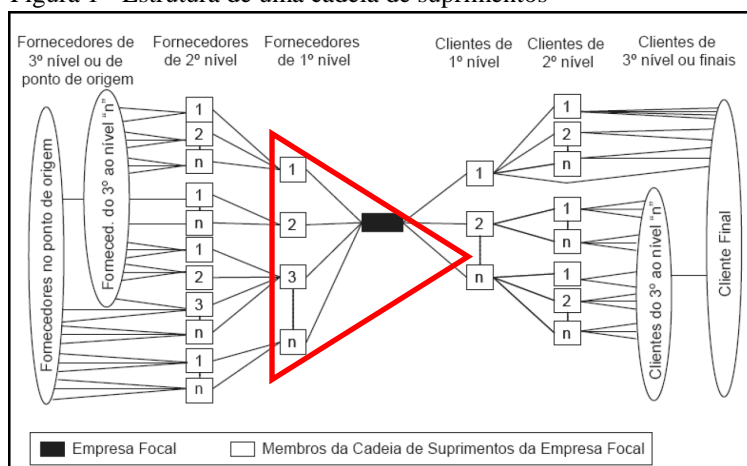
Figura 1 – Estrutura de uma cadeia de suprimentos

Fornecedores de 3º nível ou de ponto de origem

Fornecedores de 2º nível

Fornecedores de 1º nível

Clientes de 1º nível

Clientes de 2º nível

Clientes de 3º nível ou finais

Fornecedores no ponto de origem

Forneced. do 3º ao nível "n"

1
2
n
1
n
1
2
3
n
1
n

1
2
3
n

1
2
n

1
2
n
1
n
1
2
n

Clientes do 3º ao nível "n"

Cliente Final

Empresa Focal

Membros da Cadeia de Suprimentos da Empresa Focal